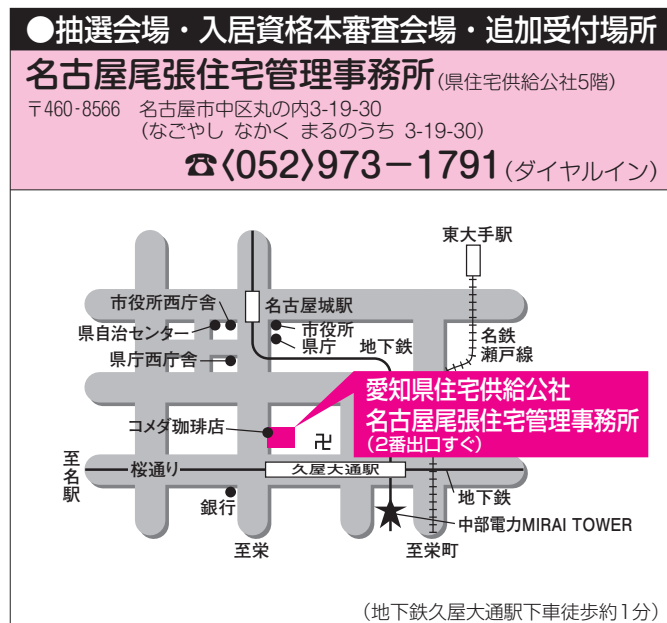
●抽選会場・入居資格本審査会場・追加受付場所

名古屋尾張住宅管理事務所(県住宅供給公社5階)

〒460-8566　名古屋市中区丸の内3-19-30
(なごやし なかく まるのうち 3-19-30)

☎〈052〉973－1791(ダイヤルイン)

東大手駅
市役所西庁舎
名古屋城駅
県自治センター
市役所
県庁
名鉄瀬戸線
地下鉄
県庁西庁舎
愛知県住宅供給公社
名古屋尾張住宅管理事務所
(2番出口すぐ)
コメダ珈琲店
卍
至名駅
桜通り
久屋大通駅
地下鉄
銀行
中部電力MIRAI TOWER
至栄
至栄町

(地下鉄久屋大通駅下車徒歩約1分)